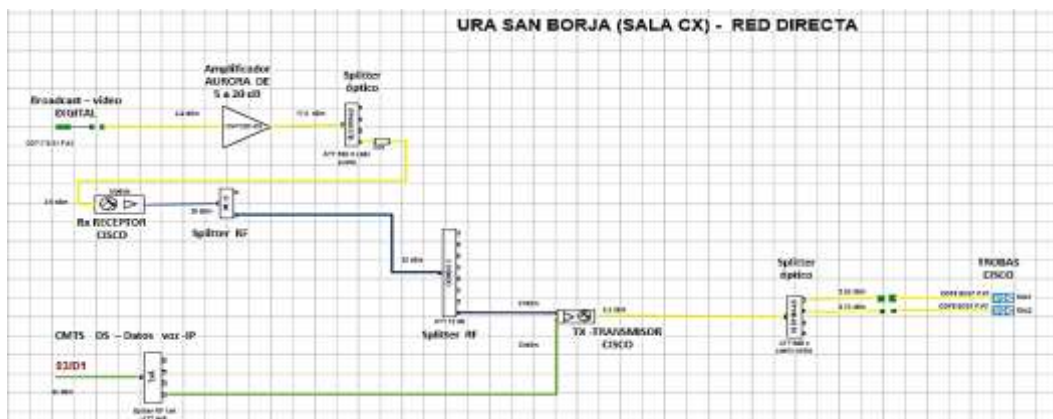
URA SAN BORJA (SALA CX) - RED DIRECTA

Amplificador AURORA DE 5 a 20 dB

Splitter óptico

Broadcast – video DIGITAL

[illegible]

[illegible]

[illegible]

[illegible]

Rx RECEPTOR CISCO

Splitter RF

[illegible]

Splitter óptico

TROBAS CISCO

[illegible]

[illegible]

Splitter RF

TX -TRANSMISOR CISCO

CMTS DS – Datos voz -IP

03/01

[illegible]

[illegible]